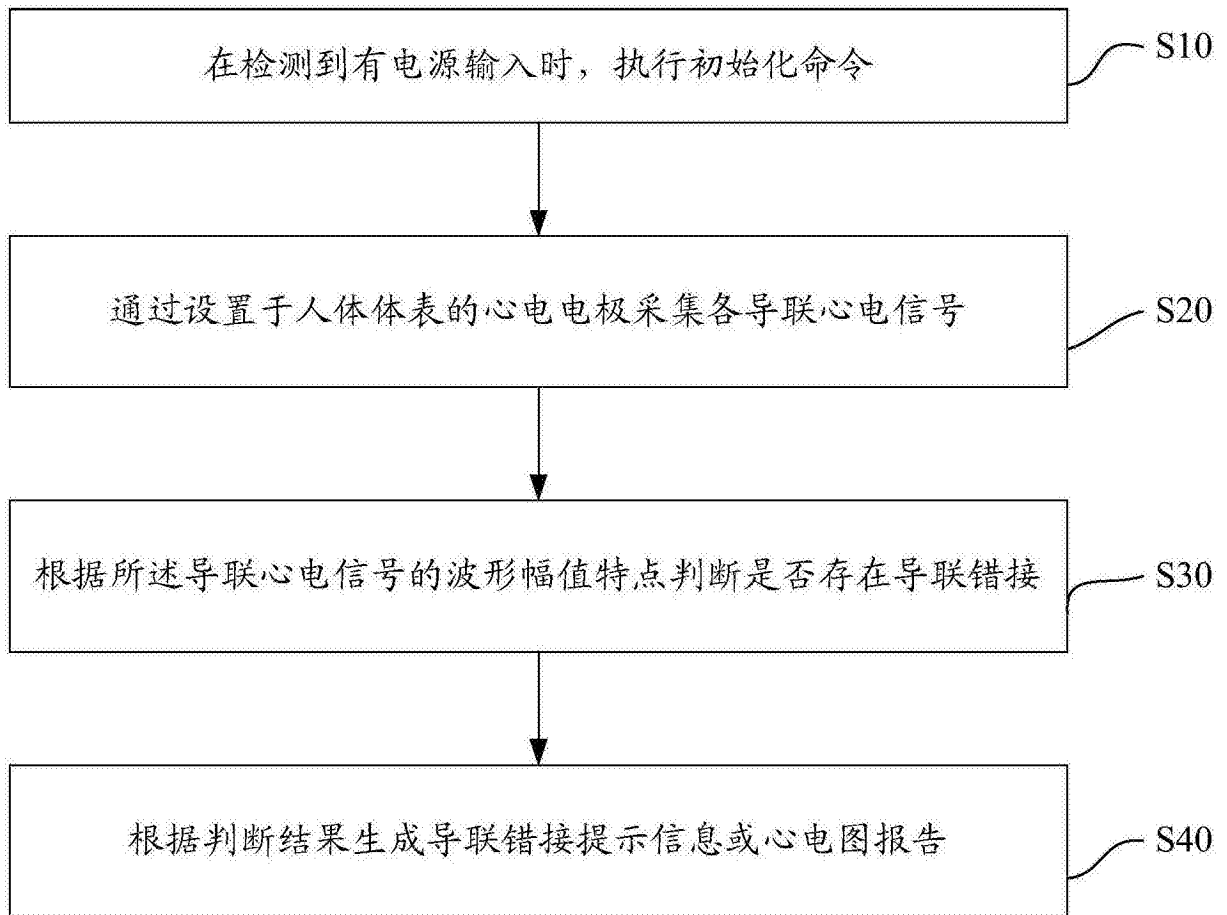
在检测到有电源输入时，执行初始化命令

S10

通过设置于人体体表的心电电极采集各导联心电信号

S20

根据所述导联心电信号的波形幅值特点判断是否存在导联错接

S30

根据判断结果生成导联错接提示信息或心电图报告

S40